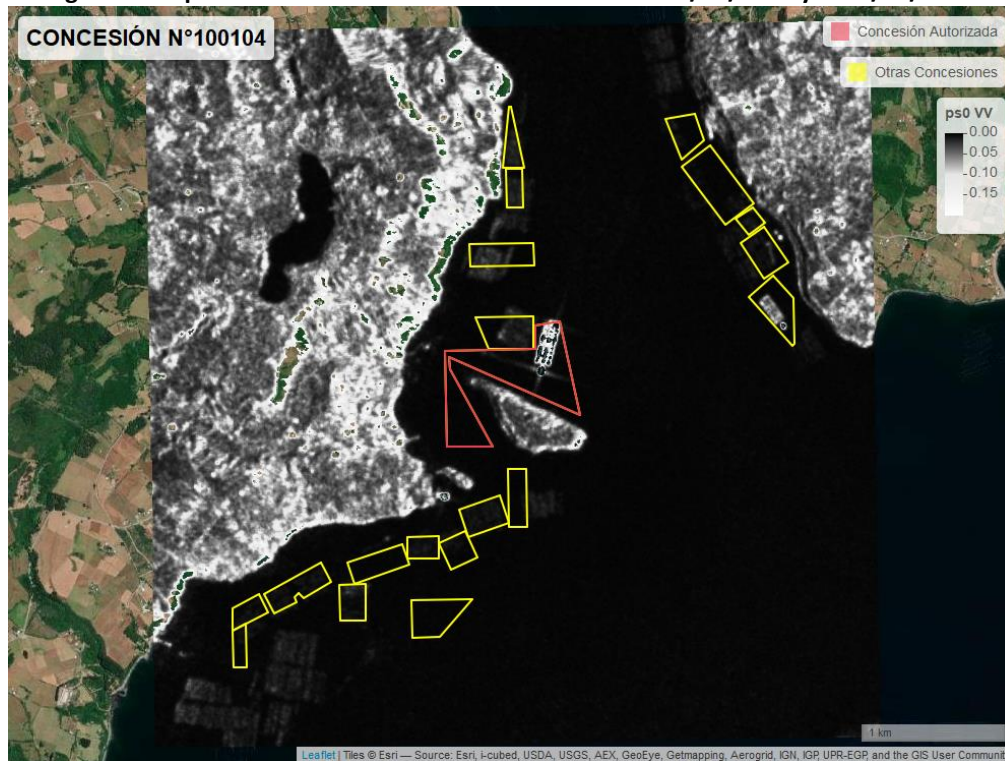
CONCESIÓN N°100104

Concesión Autorizada

Otras Concesiones

ps0 VV
0.00
0.05
0.10
0.15

1 km

Leaflet | Tiles © Esri — Source: Esri, i-cubed, USDA, USGS, AEX, GeoEye, Getmapping, Aerogrid, IGN, IGP, UPR-EGP, and the GIS User Communit